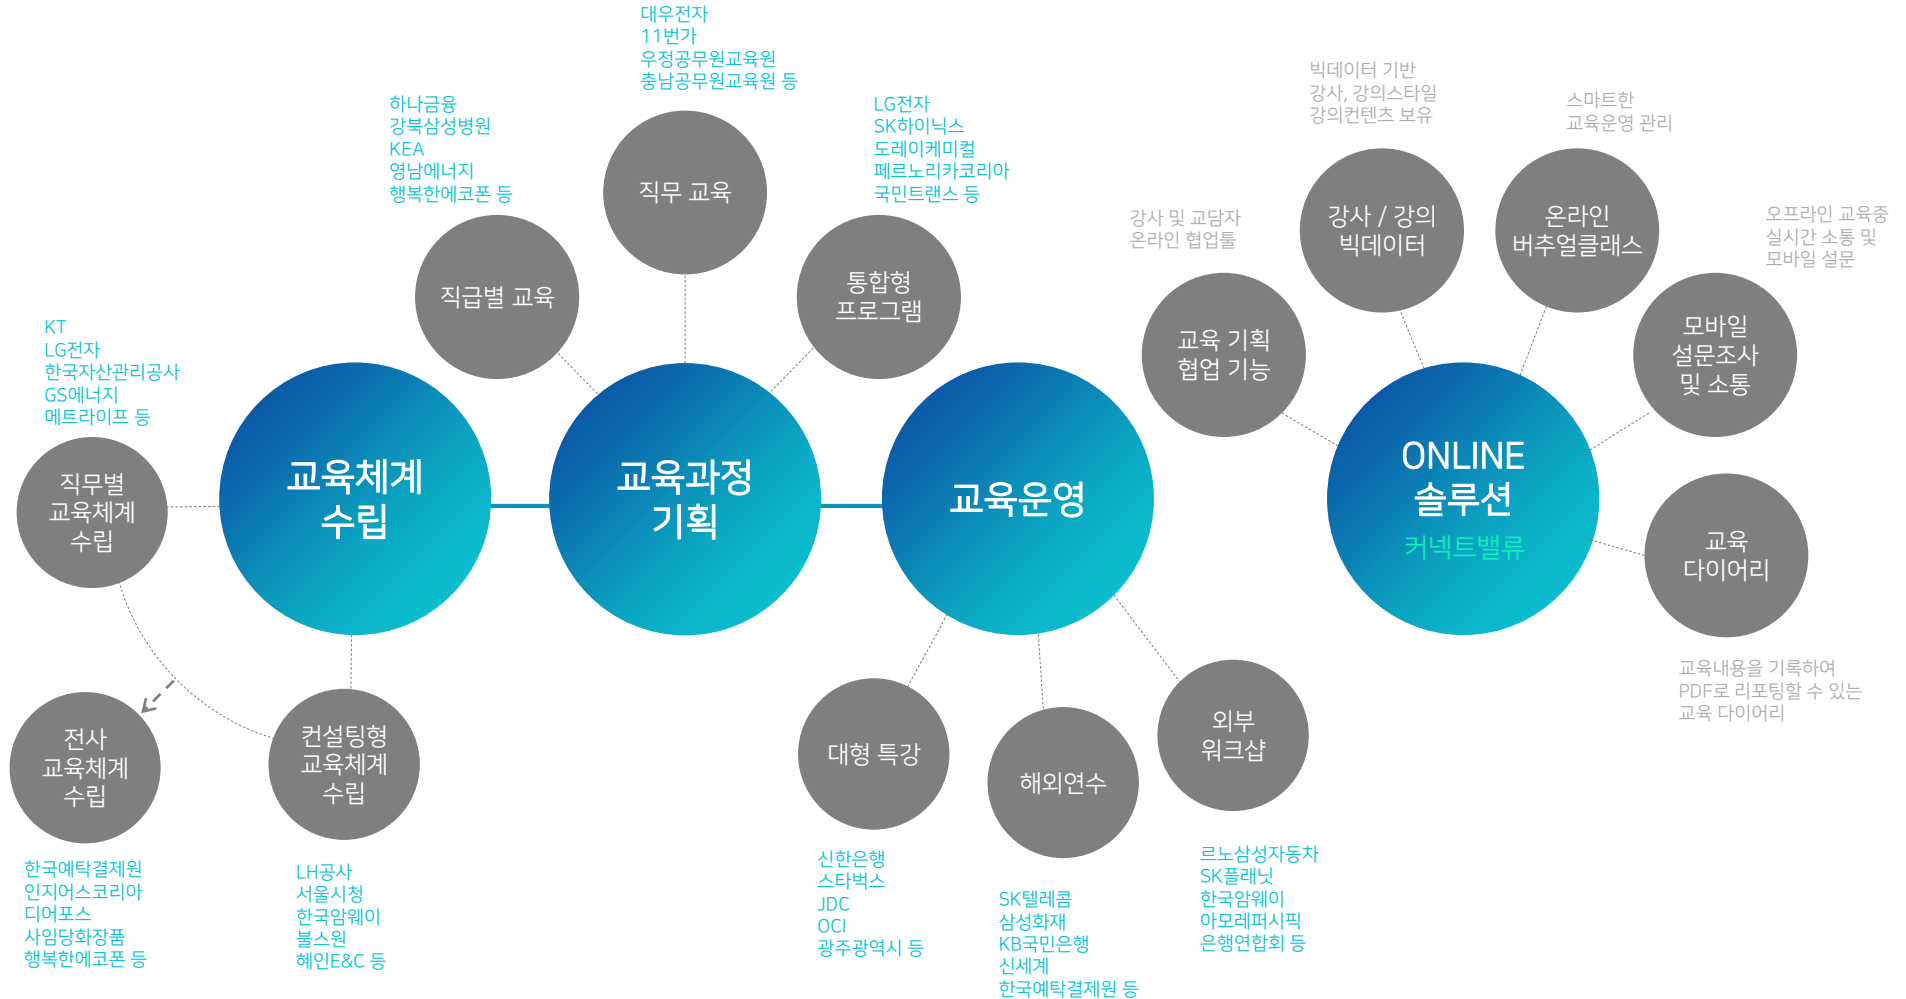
대우전자
11번가
우정공무원교육원
충남공무원교육원 등

하나금융
강북삼성병원
KEA
영남에너지
행복한에코폰 등

직무 교육

LG전자
SK하이닉스
도레이케미컬
페르노리카코리아
국민트랜스 등

직급별 교육

통합형 프로그램

KT
LG전자
한국자산관리공사
GS에너지
메트라이프 등

직무별 교육체계 수립

교육체계 수립

교육과정 기획

교육운영

전사 교육체계 수립

컨설팅형 교육체계 수립

대형 특강

해외연수

외부 워크샵

한국예탁결제원
인지어스코리아
디어포스
사임당화장품
행복한에코폰 등

LH공사
서울시청
한국암웨이
불스원
혜인E&C 등

신한은행
스타벅스
JDC
OCI
광주광역시 등

SK텔레콤
삼성화재
KB국민은행
신세계
한국예탁결제원 등

르노삼성자동차
SK플래닛
한국암웨이
아모레퍼시픽
은행연합회 등

빅데이터 기반
강사, 강의스타일
강의컨텐츠 보유

스마트한
교육운영 관리

강사 및 교담자
온라인 협업툴

강사 / 강의 빅데이터

온라인 버추얼클래스

오프라인 교육중
실시간 소통 및
모바일 설문

교육 기획 협업 기능

모바일 설문조사 및 소통

ONLINE 솔루션
커넥트밸류

교육 다이어리

교육내용을 기록하여
PDF로 리포팅할 수 있는
교육 다이어리